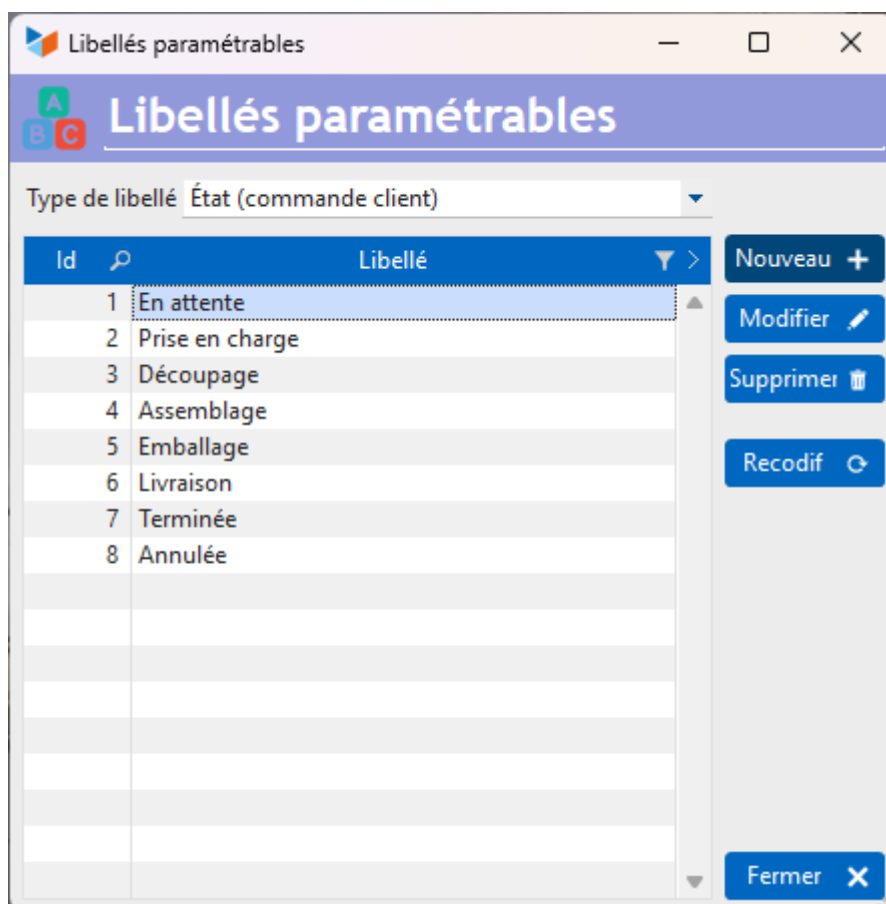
Libellés paramétrables

A B C

Libellés paramétrables

Type de libellé État (commande client)

| Id | Libellé |
|---|---|
| 1 | En attente |
| 2 | Prise en charge |
| 3 | Découpage |
| 4 | Assemblage |
| 5 | Emballage |
| 6 | Livraison |
| 7 | Terminée |
| 8 | Annulée |

Nouveau

Modifier

Supprimer

Recodif

Fermer